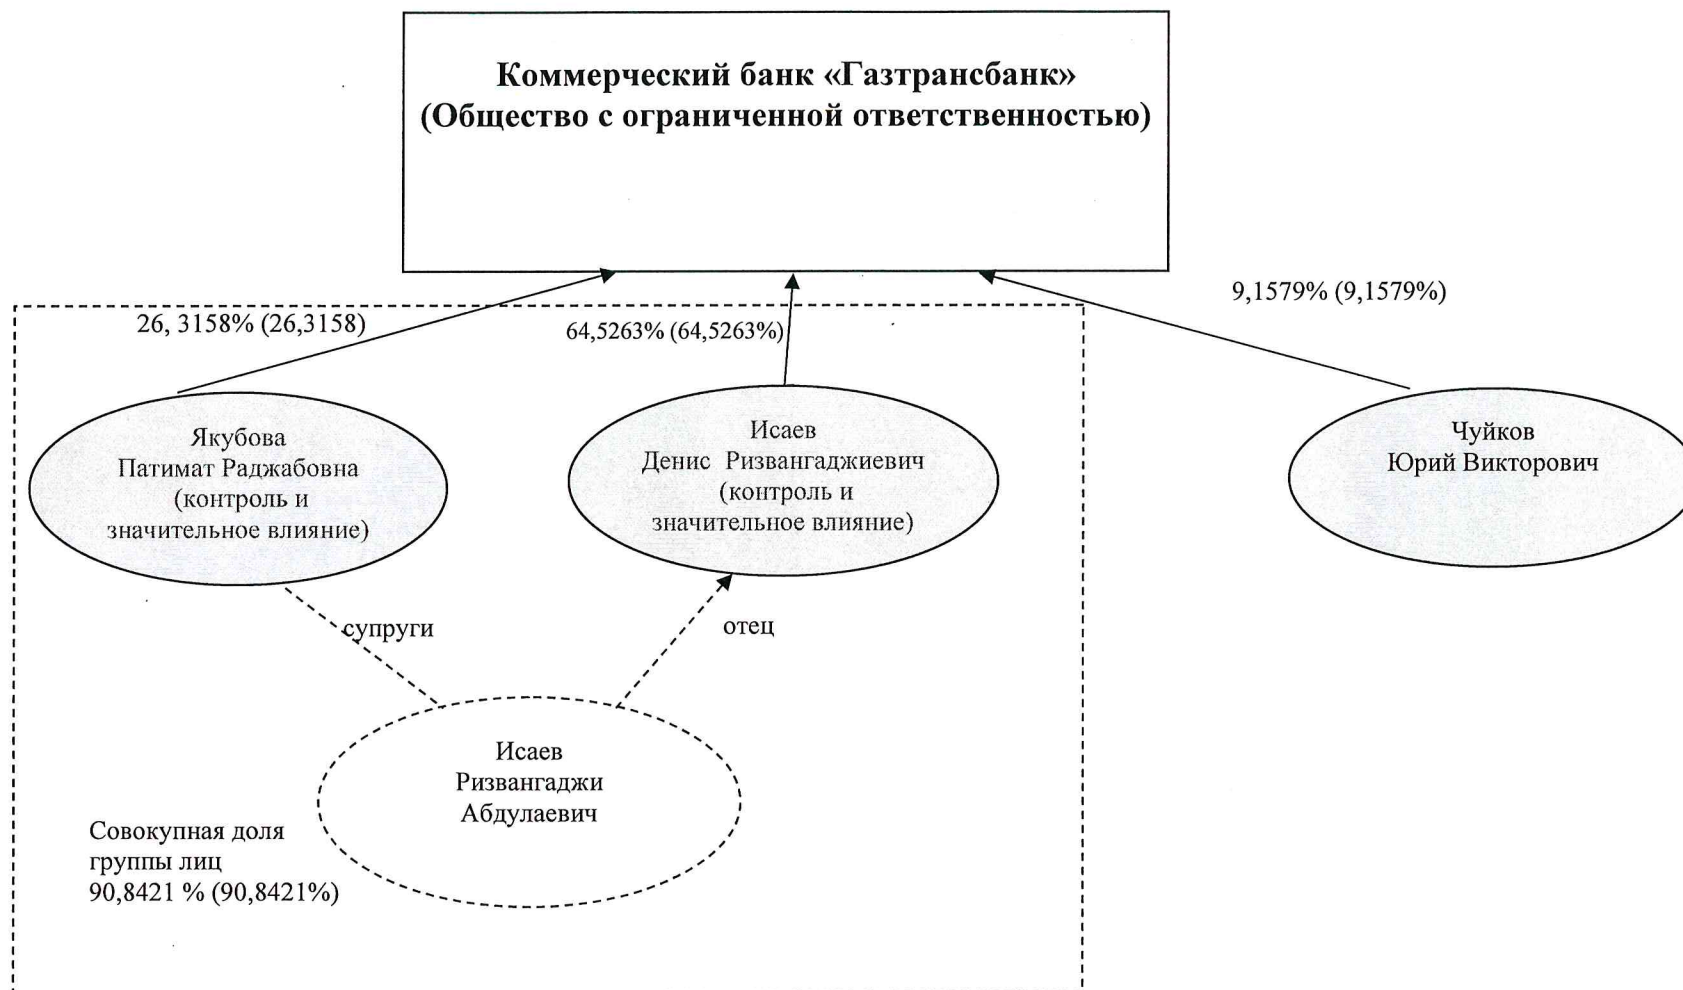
Коммерческий банк «Газтрансбанк»
(Общество с ограниченной ответственностью)

26, 3158% (26,3158)

64,5263% (64,5263%)

9,1579% (9,1579%)

Якубова
Патимат Раджабовна
(контроль и
значительное влияние)

Исаев
Денис Ризвангаджиевич
(контроль и
значительное влияние)

Чуйков
Юрий Викторович

супруги

отец

Исаев
Ризвангаджи
Абдулаевич

Совокупная доля
группы лиц
90,8421 % (90,8421%)